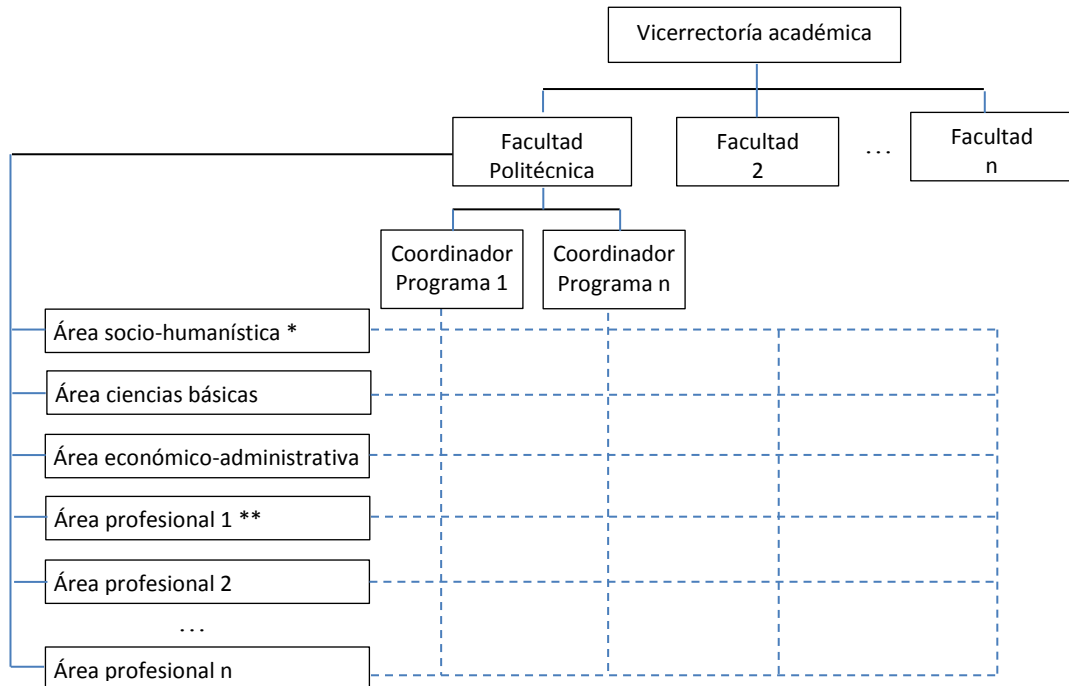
Vicerrectoría académica

Facultad Politécnica

Facultad 2

. . .

Facultad n

Coordinador Programa 1

Coordinador Programa n

Área socio-humanística *

Área ciencias básicas

Área económico-administrativa

Área profesional 1 **

Área profesional 2

. . .

Área profesional n